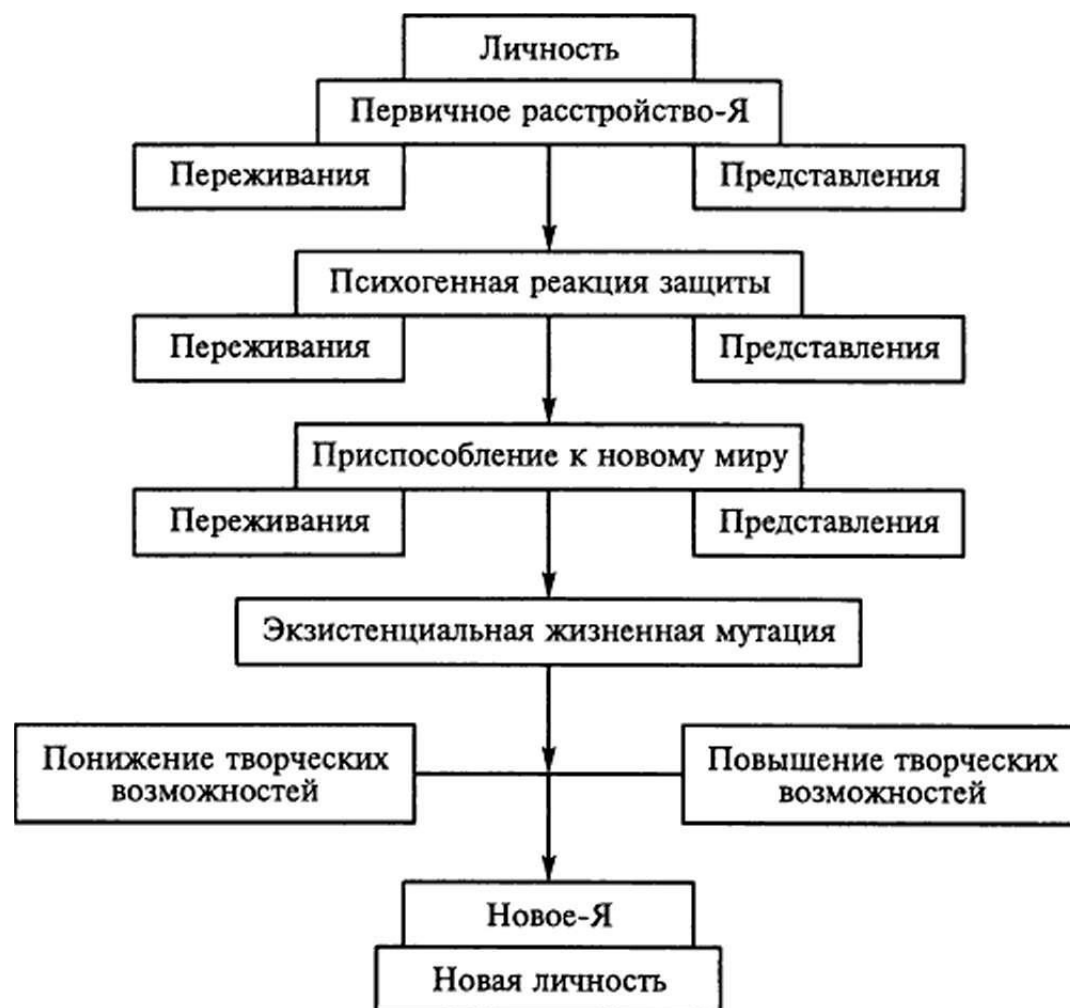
Личность

Первичное расстройство-Я

Переживания

Представления

Психогенная реакция защиты

Переживания

Представления

Приспособление к новому миру

Переживания

Представления

Экзистенциальная жизненная мутация

Понижение творческих возможностей

Повышение творческих возможностей

Новое-Я

Новая личность